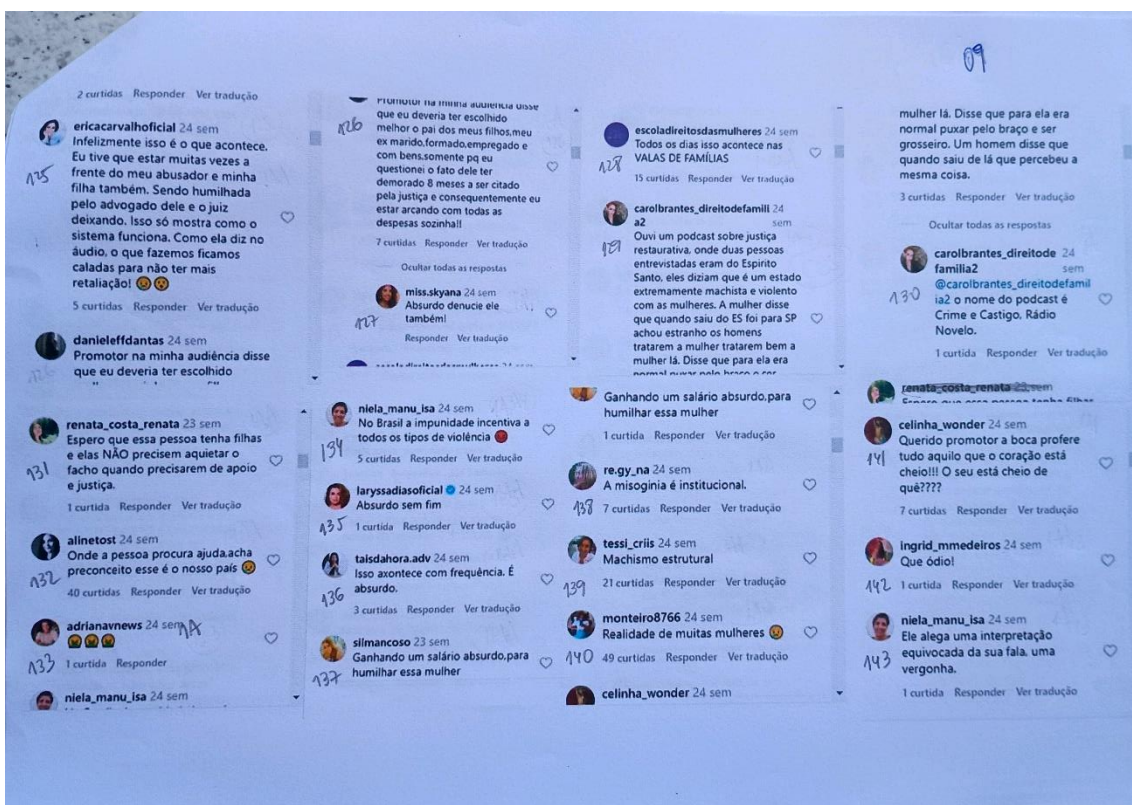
09

2 curtidas Responder Ver tradução

125
ericacarvalhoficial 24 sem
Infelizmente isso é o que acontece. Eu tive que estar muitas vezes a frente do meu abusador e minha filha também. Sendo humilhada pelo advogado dele e o juiz deixando. Isso só mostra como o sistema funciona. Como ela diz no áudio, o que fazemos ficamos caladas para não ter mais retaliação! 😢😢
5 curtidas Responder Ver tradução

danieleffdantas 24 sem
Promotor na minha audiência disse que eu deveria ter escolhido

126
Promotor na minha audiência disse que eu deveria ter escolhido melhor o pai dos meus filhos,meu ex marido,formado,empregado e com bens,somente pq eu questionei o fato dele ter demorado 8 meses a ser citado pela justiça e consequentemente eu estar arcando com todas as despesas sozinha!!
7 curtidas Responder Ver tradução
Ocultar todas as respostas

127
miss.skyana 24 sem
Absurdo denucie ele também!
Responder Ver tradução

128
escoladireitosdasmulheres 24 sem
Todos os dias isso acontece nas VALAS DE FAMÍLIAS
15 curtidas Responder Ver tradução

129
carolbrantes_direitodefamilia2 24 sem
Ouvi um podcast sobre justiça restaurativa, onde duas pessoas entrevistadas eram do Espirito Santo. eles diziam que é um estado extremamente machista e violento com as mulheres. A mulher disse que quando saiu do ES foi para SP achou estranho os homens tratarem a mulher tratarem bem a mulher lá. Disse que para ela era

mulher lá. Disse que para ela era normal puxar pelo braço e ser grosseiro. Um homem disse que quando saiu de lá que percebeu a mesma coisa.
3 curtidas Responder Ver tradução
Ocultar todas as respostas

130
carolbrantes_direitodefamilia2 24 sem
@carolbrantes_direitodefamilia2 o nome do podcast é Crime e Castigo, Rádio Novelo.
1 curtida Responder Ver tradução

renata_costa_renata 23 sem

131
renata_costa_renata 23 sem
Espero que essa pessoa tenha filhas e elas NÃO precisem aquietar o facho quando precisarem de apoio e justiça.
1 curtida Responder Ver tradução

132
alinetost 24 sem
Onde a pessoa procura ajuda,acha preconceito esse é o nosso país 😢
40 curtidas Responder Ver tradução

133
adrianavnews 24 sem
😢😢😢
1 curtida Responder

niela_manu_isa 24 sem

134
niela_manu_isa 24 sem
No Brasil a impunidade incentiva a todos os tipos de violência 🔴
5 curtidas Responder Ver tradução

135
laryssadiasoficial 24 sem
Absurdo sem fim
1 curtida Responder Ver tradução

136
taisdahora.adv 24 sem
Isso axontece com frequência. É absurdo.
3 curtidas Responder Ver tradução

137
silmancoso 23 sem
Ganhando um salário absurdo,para humilhar essa mulher

Ganhando um salário absurdo,para humilhar essa mulher
1 curtida Responder Ver tradução

138
re.gy_na 24 sem
A misoginia é institucional.
7 curtidas Responder Ver tradução

139
tessi_criis 24 sem
Machismo estrutural
21 curtidas Responder Ver tradução

140
monteiro8766 24 sem
Realidade de muitas mulheres 😢
49 curtidas Responder Ver tradução

celinha_wonder 24 sem

141
celinha_wonder 24 sem
Querido promotor a boca profere tudo aquilo que o coração está cheio!!! O seu está cheio de quê????
7 curtidas Responder Ver tradução

142
ingrid_mmedeiros 24 sem
Que ódio!
1 curtida Responder Ver tradução

143
niela_manu_isa 24 sem
Ele alega uma interpretação equivocada da sua fala. uma vergonha.
1 curtida Responder Ver tradução